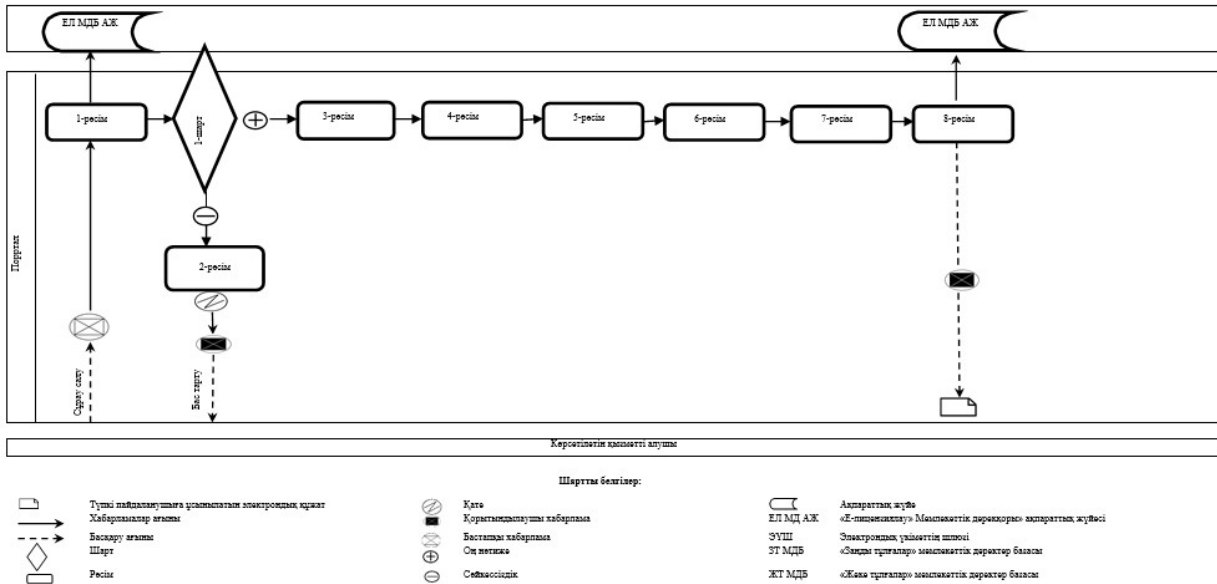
ЕЛ МДБ АЖ

ЕЛ МДБ АЖ

Портал

1-процесс

1-шарт

3-процесс

4-процесс

5-процесс

6-процесс

7-процесс

8-процесс

2-процесс

Сұрау салу

Бас тарту

Көрсетілетін қызметті алушы

Шартты белгілер:

Түпкі пайдаланушыға ұсынылатын электрондық құжат
Хабарламалар ағыны
Басқару ағыны
Шарт
Процесс

Қате
Қорытындылаушы хабарлама
Бастапқы хабарлама
Оң нәтиже
Сәйкессіздік

Ақпараттық жүйе
ЕЛ МД АЖ «Е-лицензиялау» Мемлекеттік дерекқоры» ақпараттық жүйесі
ЭҮШ Электрондық үкіметтің шлюзі
ЗТ МДБ «Заңды тұлғалар» мемлекеттік деректер базасы
ЖТ МДБ «Жеке тұлғалар» мемлекеттік деректер базасы